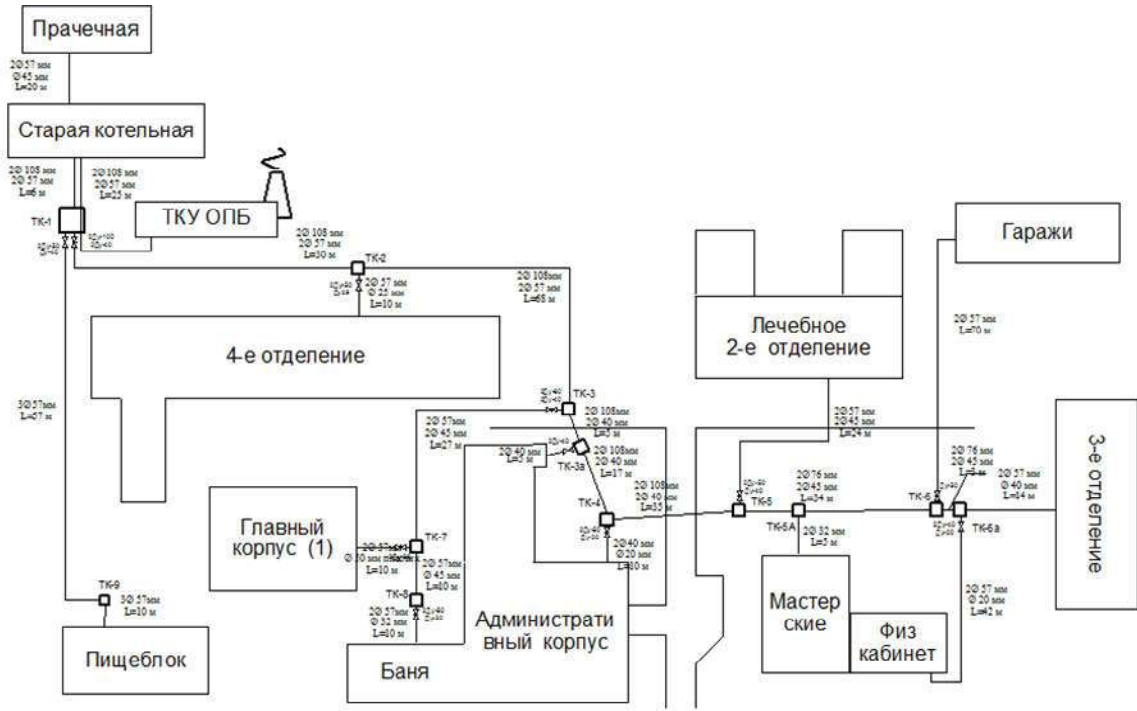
Прачечная

2Ø57 мм
Ø45 мм
L=20 м

Старая котельная

2Ø108 мм
2Ø57 мм
L=6 м

2Ø108 мм
2Ø57 мм
L=25 м

ТКУ ОПБ

ТК-1

2Ø108 мм
2Ø57 мм
L=30 м

ТК-2

2Ø57 мм
Ø25 мм
L=10 м

2Ø108мм
2Ø57 мм
L=68 м

4-е отделение

3Ø57мм
L=67 м

ТК-3

2Ø108мм
2Ø40 мм
L=3 м

2Ø57мм
2Ø45 мм
L=27 м

2Ø40 мм
L=2 м

ТК-3а

2Ø108мм
2Ø40 мм
L=17 м

ТК-4

2Ø108мм
2Ø40 мм
L=35 м

Главный корпус (1)

2Ø57мм
Ø30 мм
L=10 м

ТК-7

2Ø57мм
Ø45 мм
L=10 м

2Ø40 мм
Ø20 мм
L=10 м

ТК-8

2Ø57мм
Ø32 мм
L=10 м

ТК-9

3Ø57мм
L=10 м

Пищеблок

Баня

Администрати вный корпус

Лечебное 2-е отделение

2Ø57 мм
2Ø45 мм
L=24 м

ТК-5

2Ø76 мм
2Ø45 мм
L=34 м

ТК-5А

2Ø32 мм
L=5 м

Мастер ские

Физ кабинет

Гаражи

2Ø57 мм
L=70 м

2Ø76 мм
2Ø45 мм
L=5 м

ТК-6

ТК-6 а

2Ø57 мм
Ø40 мм
L=14 м

2Ø57 мм
Ø20 мм
L=42 м

3-е отделение